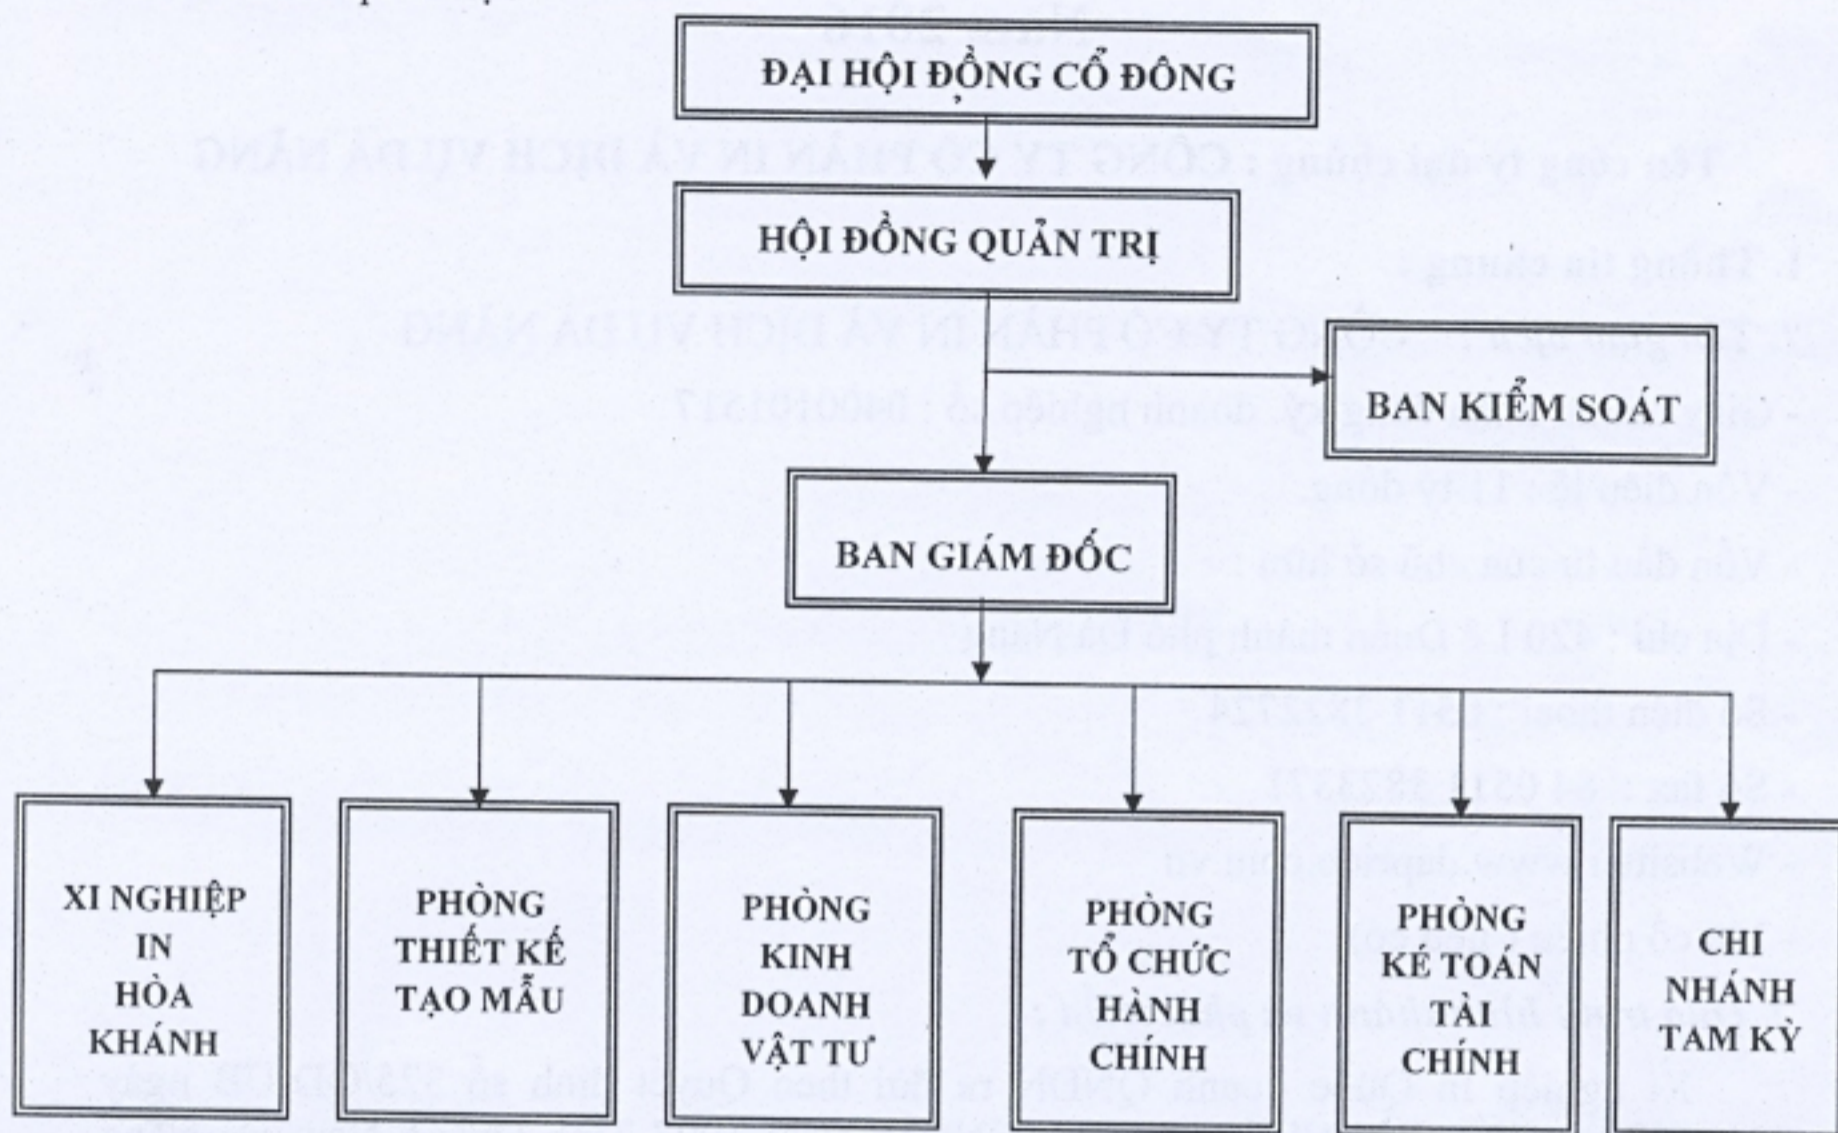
ĐẠI HỘI ĐỒNG CỔ ĐÔNG

HỘI ĐỒNG QUẢN TRỊ

BAN KIỂM SOÁT

BAN GIÁM ĐỐC

XI NGHIỆP IN HÒA KHÁNH

PHÒNG THIẾT KẾ TẠO MẪU

PHÒNG KINH DOANH VẬT TƯ

PHÒNG TỔ CHỨC HÀNH CHÍNH

PHÒNG KÉ TOÁN TÀI CHÍNH

CHI NHÁNH TAM KỲ